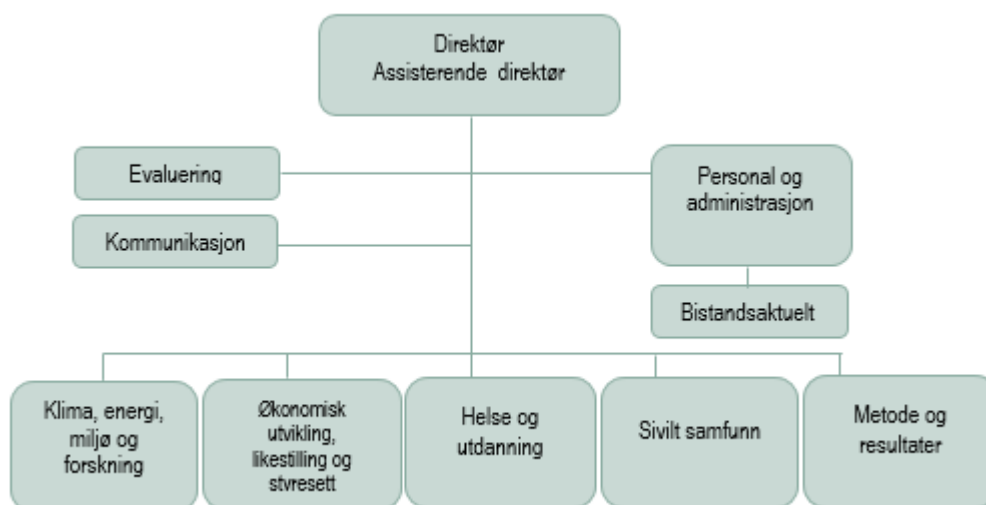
Direktør
Assisterende direktør

Evaluering

Kommunikasjon

Personal og administrasjon

Bistandsaktuelt

Klima, energi, miljø og forskning

Økonomisk utvikling, likestilling og styresett

Helse og utdanning

Sivilt samfunn

Metode og resultater